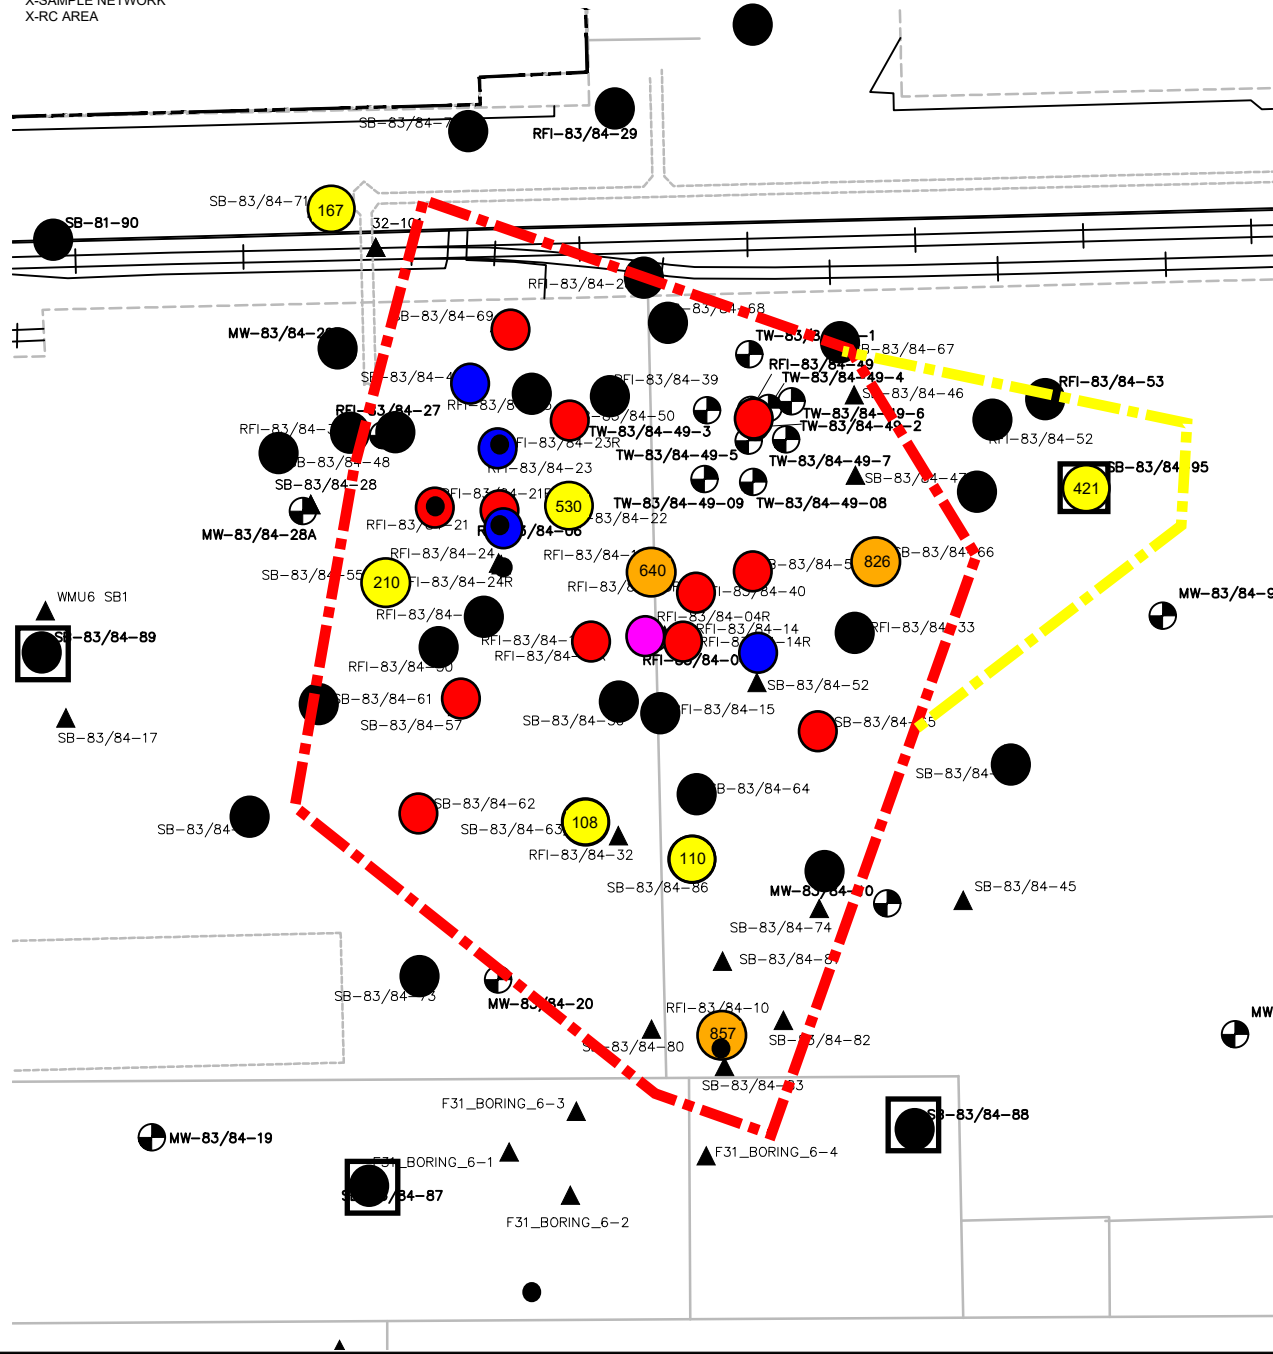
X-SAMPLE NETWORK
X-RC AREA

SB-83/84-7
RFI-83/84-29
SB-83/84-71
167
SB-81-90
32-10
RFI-83/84-2
SB-83/84-69
83/84-68
MW-83/84-2
TW-83/8 -1
B-83/84-67
RFI-83/84-49
TW-83/84-49-4
RFI-83/84-53
SB-83/84-4
RFI-83/8
RFI-83/84-39
SB-83/84-46
RFI-83/84-27
83/84-50
TW-83/84-49-6
TW-83/84-49-2
RFI-83/84-3
FI-83/84-23R
TW-83/84-49-3
RFI-83/84-52
SB-83/84-48
RFI-83/84-23
TW-83/84-49-5
TW-83/84-49-7
SB-83/84-28
SB-83/84-47
SB-83/84-95
421
RFI-83/84-21
530
TW-83/84-49-09
TW-83/84-49-08
MW-83/84-28A
RFI-83/84-21
/84-06
83/84-22
RFI-83/84-24
RFI-83/84-1
640
B-83/84-5
826
SB-83/84-66
SB-83/84-55
210
FI-83/84-24R
RFI-83/8
I-83/84-40
WMU6 SB1
MW-83/84-9
SB-83/84-89
RFI-83/84-
RFI-83/84-04R
RFI-83/84-14
RFI-83/84-33
RFI-83/84-
RFI-8
-14R
RFI-83/84-
RFI-83/84-0
RFI-83/84-30
SB-83/84-52
SB-83/84-61
SB-83/84-57
SB-83/84-30
FI-83/84-15
SB-83/84-5
SB-83/84-17
SB-83/84-
SB-83/84-62
SB-83/84-64
SB-83/84-
SB-83/84-63
108
RFI-83/84-32
110
SB-83/84-86
MW-83/84-0
SB-83/84-45
SB-83/84-74
SB-83/84-8
SB-83/84-73
MW-83/84-20
RFI-83/84-10
MW
857
83/84-80
SB-83/84-82
SB-83/84-83
F31_BORING_6-3
SB-83/84-88
MW-83/84-19
F31_BORING_6-1
F31_BORING_6-4
/84-87
F31_BORING_6-2